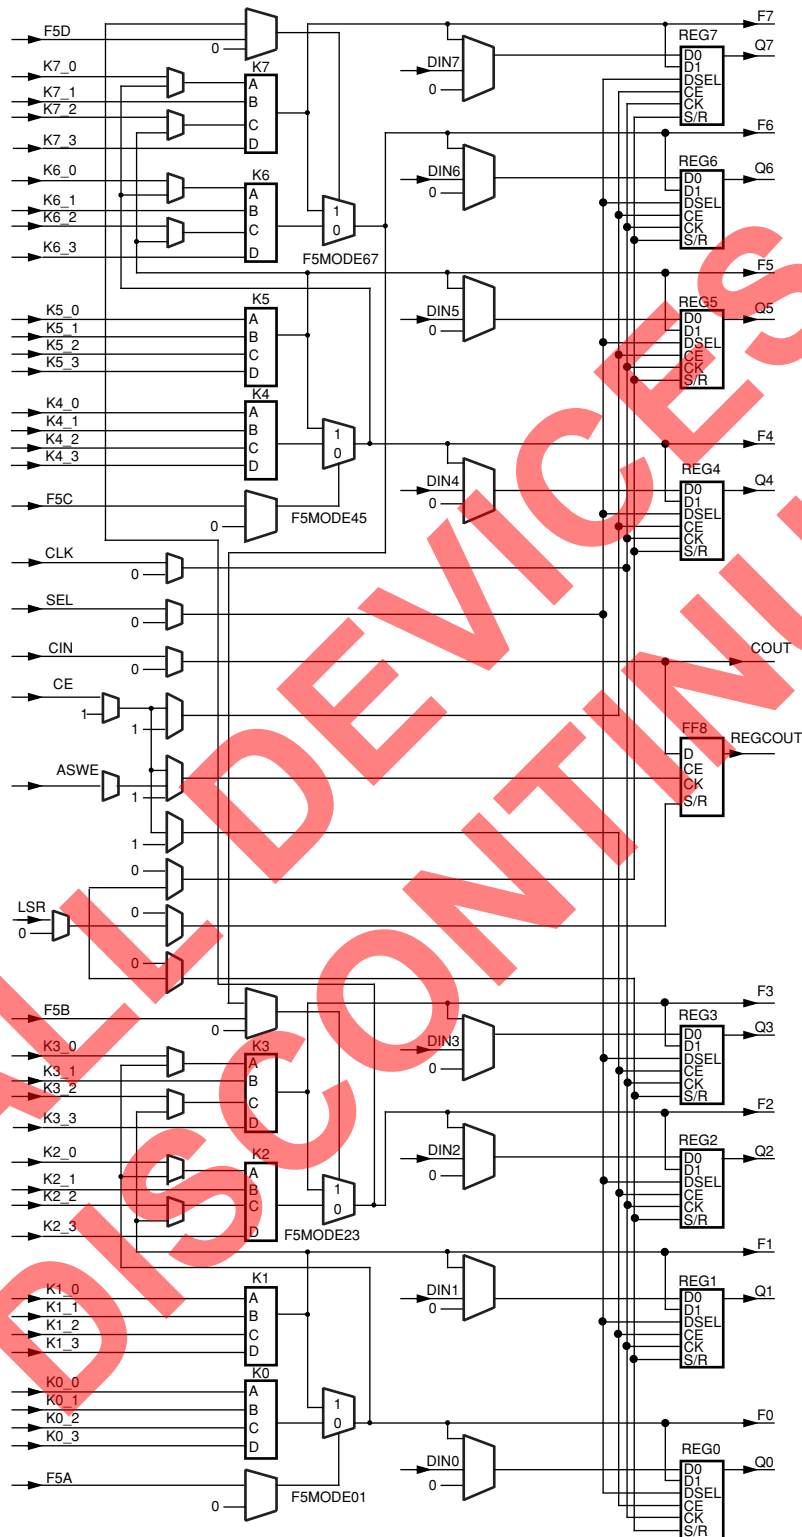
F5D
0
K7_0
K7_1
K7_2
K7_3
K7
A
B
C
D
K6_0
K6_1
K6_2
K6_3
K6
A
B
C
D
1
0
F5MODE67
DIN7
0
DIN6
0
F7
REG7
D0
D1
DSEL
CE
CK
S/R
Q7
F6
REG6
D0
D1
DSEL
CE
CK
S/R
Q6
K5_0
K5_1
K5_2
K5_3
K5
A
B
C
D
K4_0
K4_1
K4_2
K4_3
K4
A
B
C
D
1
0
F5C
0
F5MODE45
DIN5
0
DIN4
0
F5
REG5
D0
D1
DSEL
CE
CK
S/R
Q5
F4
REG4
D0
D1
DSEL
CE
CK
S/R
Q4
CLK
0
SEL
0
CIN
0
COUT
CE
1
1
ASWE
1
1
FF8
D
CE
CK
S/R
REGCOUT
0
LSR
0
0
0
F5B
0
K3_0
K3_1
K3_2
K3_3
K3
A
B
C
D
K2_0
K2_1
K2_2
K2_3
K2
A
B
C
D
1
0
F5MODE23
DIN3
0
DIN2
0
F3
REG3
D0
D1
DSEL
CE
CK
S/R
Q3
F2
REG2
D0
D1
DSEL
CE
CK
S/R
Q2
K1_0
K1_1
K1_2
K1_3
K1
A
B
C
D
K0_0
K0_1
K0_2
K0_3
K0
A
B
C
D
1
0
F5A
0
F5MODE01
DIN1
0
DIN0
0
F1
REG1
D0
D1
DSEL
CE
CK
S/R
Q1
F0
REG0
D0
D1
DSEL
CE
CK
S/R
Q0
ALL DEVICES DISCONTINUED